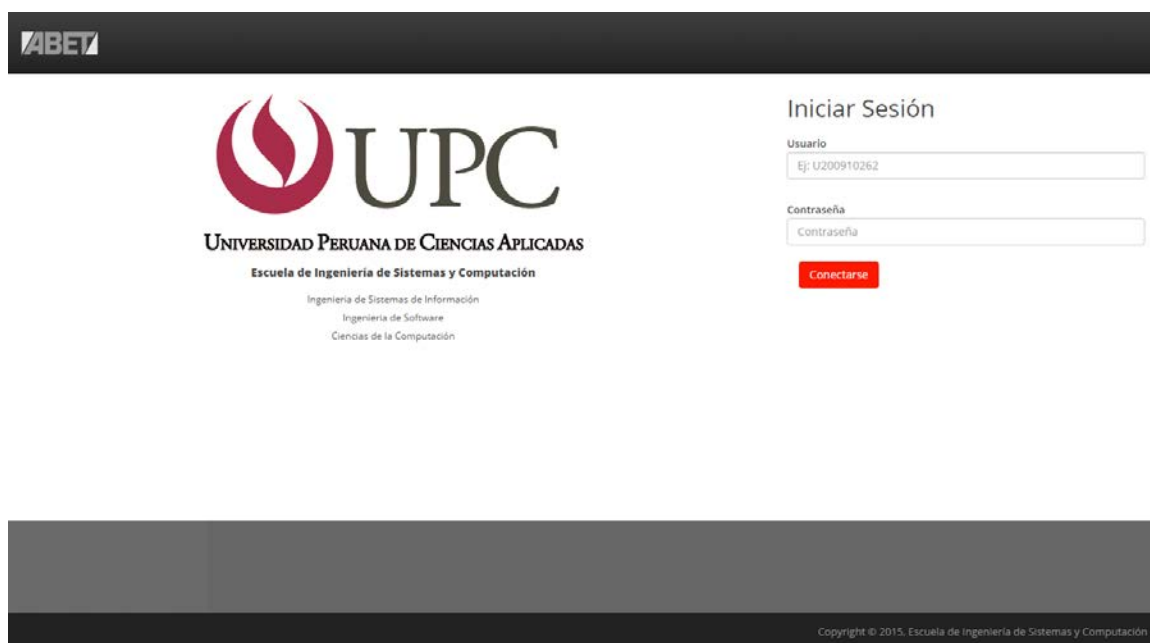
ABET

UPC

Universidad Peruana de Ciencias Aplicadas

Escuela de Ingeniería de Sistemas y Computación

Ingeniería de Sistemas de Información

Ingeniería de Software

Ciencias de la Computación

Iniciar Sesión

Usuario

Ej: U200910262

Contraseña

Contraseña

Conectarse

Copyright © 2015, Escuela de Ingeniería de Sistemas y Computación